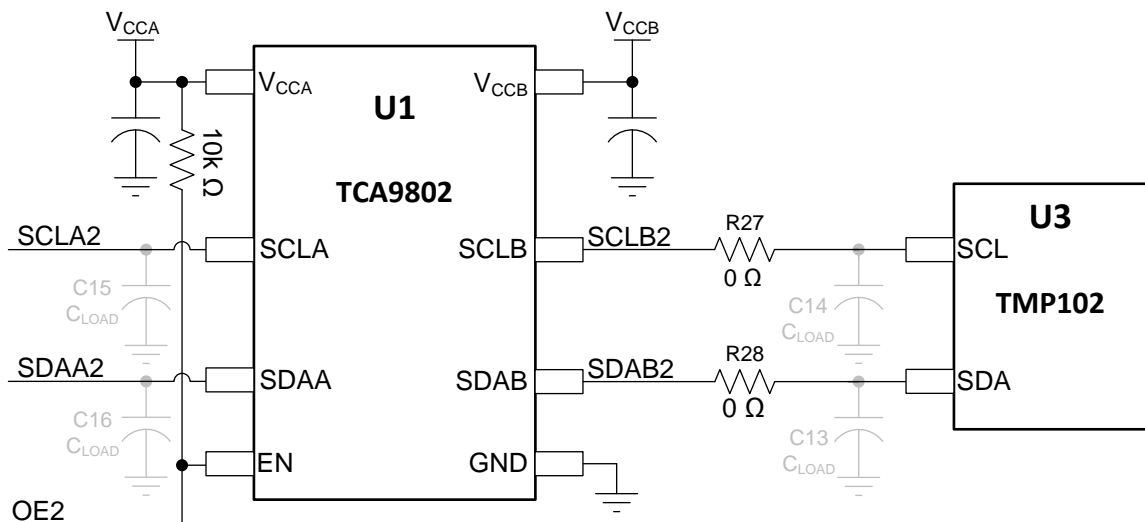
$V_{CCA}$

$V_{CCB}$

$V_{CCA}$

U1

$V_{CCB}$

10k Ω

TCA9802

U3

SCLA2

SCLA

SCLB

SCLB2

R27

SCL

0 Ω

C15
$C_{LOAD}$

C14
$C_{LOAD}$

TMP102

SDAA2

SDAA

SDAB

SDAB2

R28

SDA

0 Ω

C16
$C_{LOAD}$

C13
$C_{LOAD}$

EN

GND

OE2